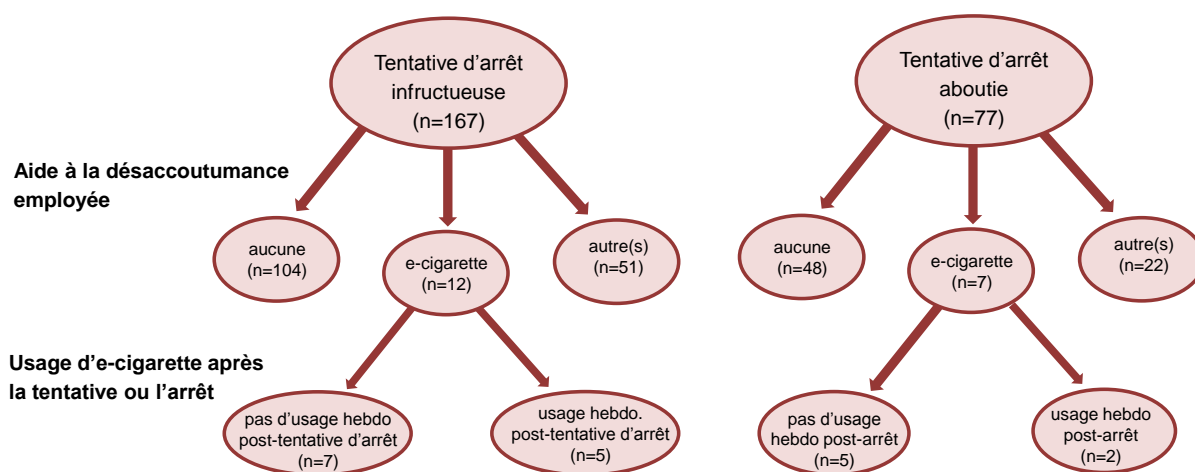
Tentative d'arrêt infructueuse (n=167)

Tentative d'arrêt aboutie (n=77)

Aide à la désaccoutumance employée

aucune (n=104)

e-cigarette (n=12)

autre(s) (n=51)

aucune (n=48)

e-cigarette (n=7)

autre(s) (n=22)

Usage d'e-cigarette après la tentative ou l'arrêt

pas d'usage hebdo post-tentative d'arrêt (n=7)

usage hebdo. post-tentative d'arrêt (n=5)

pas d'usage hebdo post-arrêt (n=5)

usage hebdo post-arrêt (n=2)